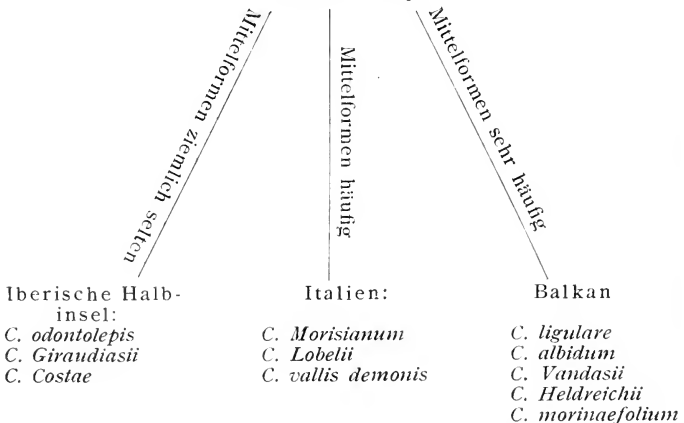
Mittelformen ziemlich selten

Mittelformen häufig

Mittelformen sehr häufig

Iberische Halbinsel:
C. odontolepis
C. Giraudiasii
C. Costae

Italien:
C. Morisianum
C. Lobelii
C. vallis demonis

Balkan
C. ligulare
C. albidum
C. Vandasii
C. Heldreichii
C. morinaefolium